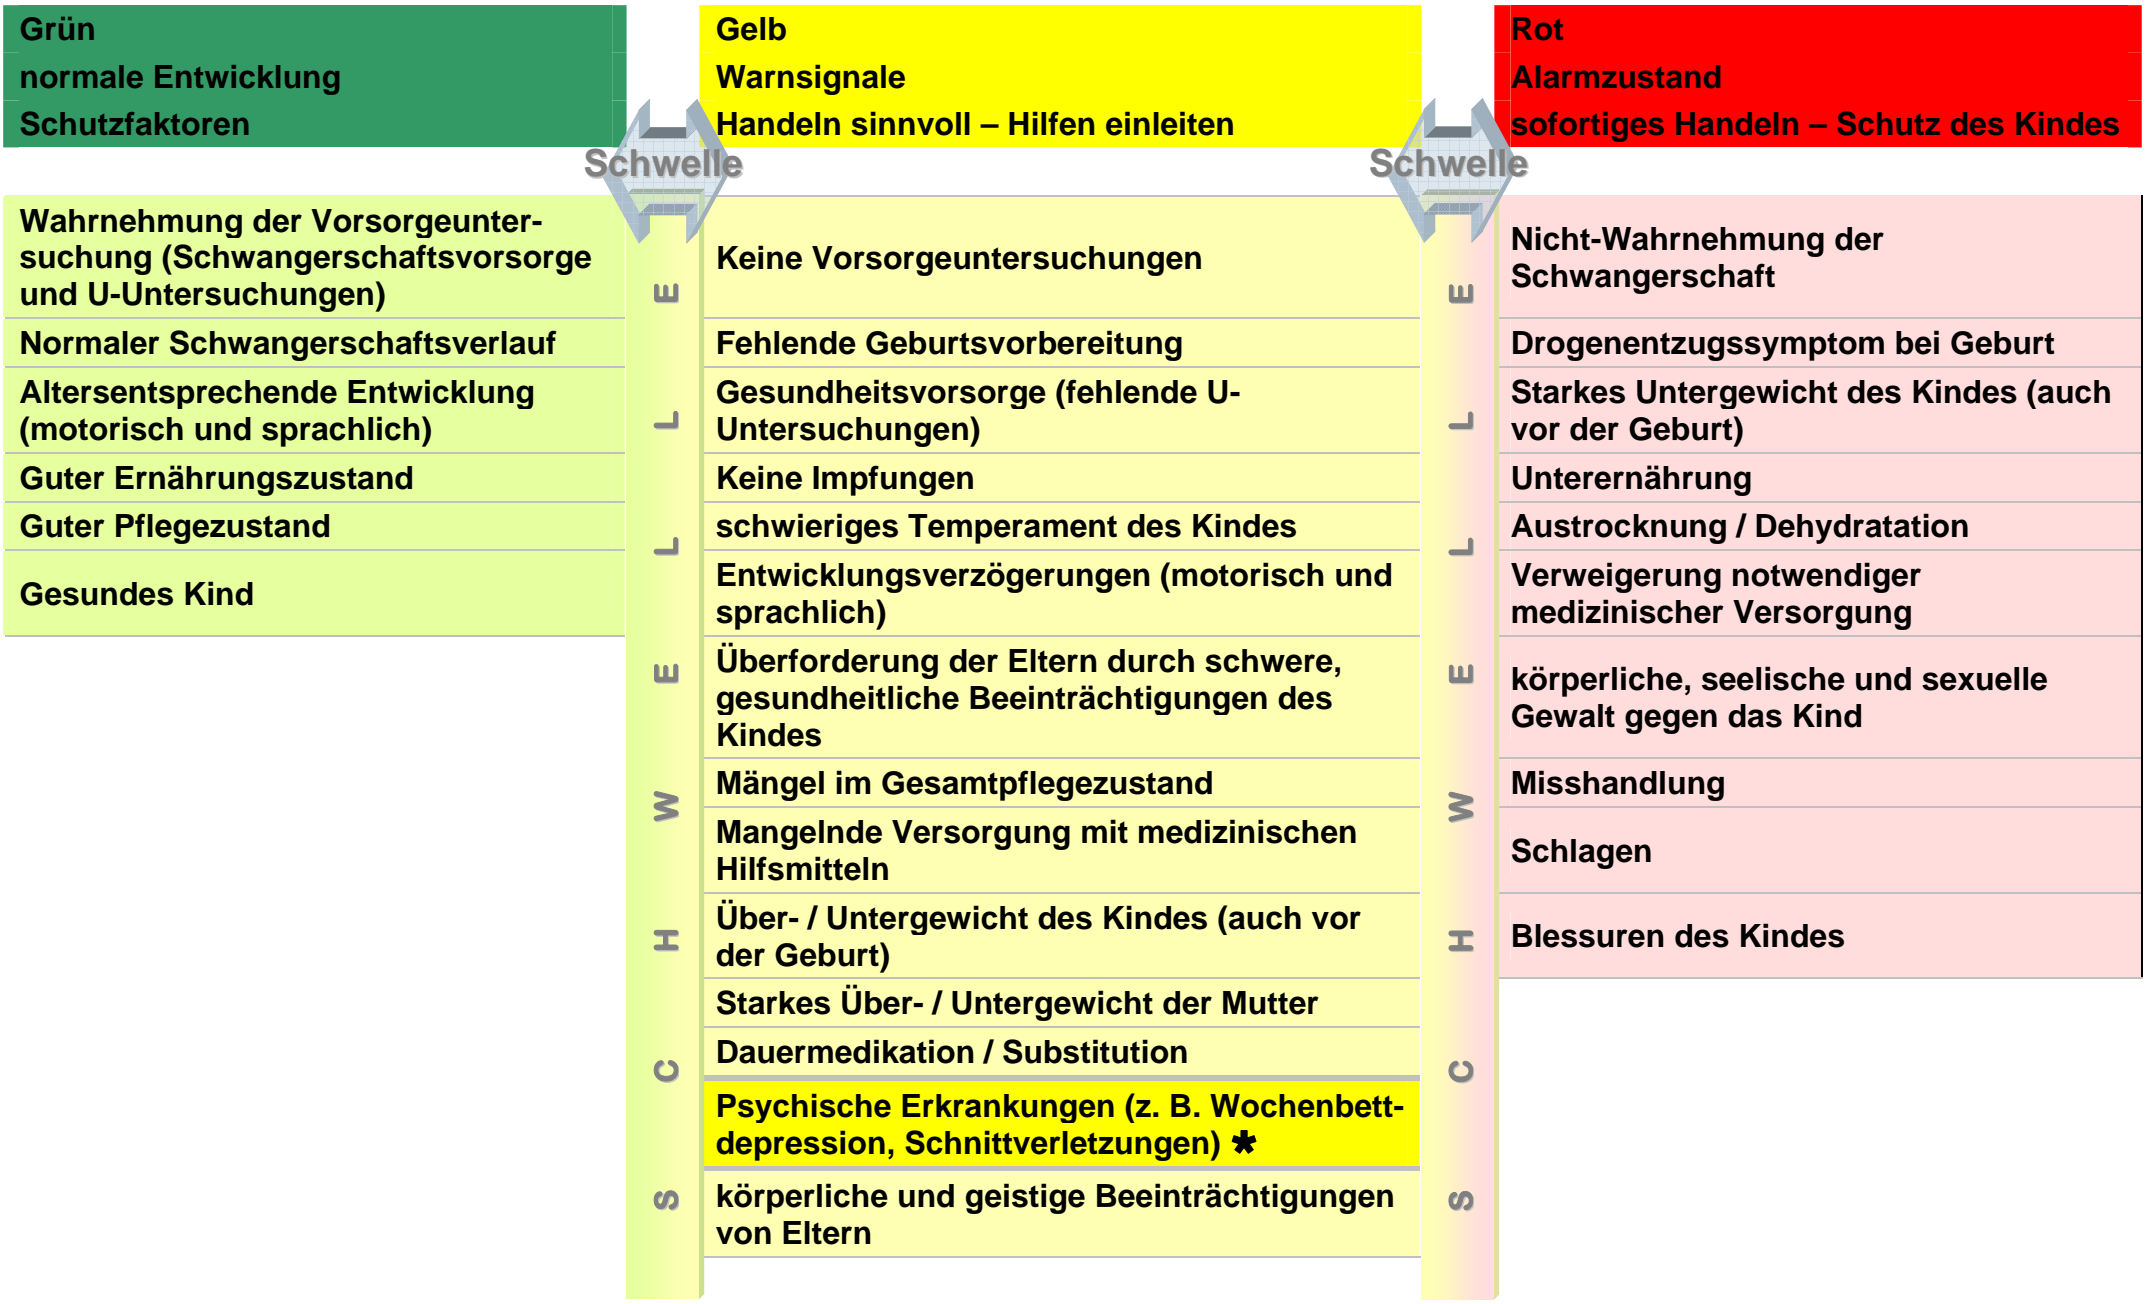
Grün
normale Entwicklung
Schutzfaktoren

Schwelle

Gelb
Warnsignale
Handeln sinnvoll – Hilfen einleiten

Schwelle

Rot
Alarmzustand
sofortiges Handeln – Schutz des Kindes

Wahrnehmung der Vorsorgeuntersuchung (Schwangerschaftsvorsorge und U-Untersuchungen)
Normaler Schwangerschaftsverlauf
Altersentsprechende Entwicklung (motorisch und sprachlich)
Guter Ernährungszustand
Guter Pflegezustand
Gesundes Kind

SCHWELLE

Keine Vorsorgeuntersuchungen
Fehlende Geburtsvorbereitung
Gesundheitsvorsorge (fehlende U-Untersuchungen)
Keine Impfungen
schwieriges Temperament des Kindes
Entwicklungsverzögerungen (motorisch und sprachlich)
Überforderung der Eltern durch schwere, gesundheitliche Beeinträchtigungen des Kindes
Mängel im Gesamtpflegezustand
Mangelnde Versorgung mit medizinischen Hilfsmitteln
Über- / Untergewicht des Kindes (auch vor der Geburt)
Starkes Über- / Untergewicht der Mutter
Dauermedikation / Substitution
Psychische Erkrankungen (z. B. Wochenbettdepression, Schnittverletzungen) ✱
körperliche und geistige Beeinträchtigungen von Eltern

SCHWELLE

Nicht-Wahrnehmung der Schwangerschaft
Drogenentzugssymptom bei Geburt
Starkes Untergewicht des Kindes (auch vor der Geburt)
Unterernährung
Austrocknung / Dehydratation
Verweigerung notwendiger medizinischer Versorgung
körperliche, seelische und sexuelle Gewalt gegen das Kind
Misshandlung
Schlagen
Blessuren des Kindes